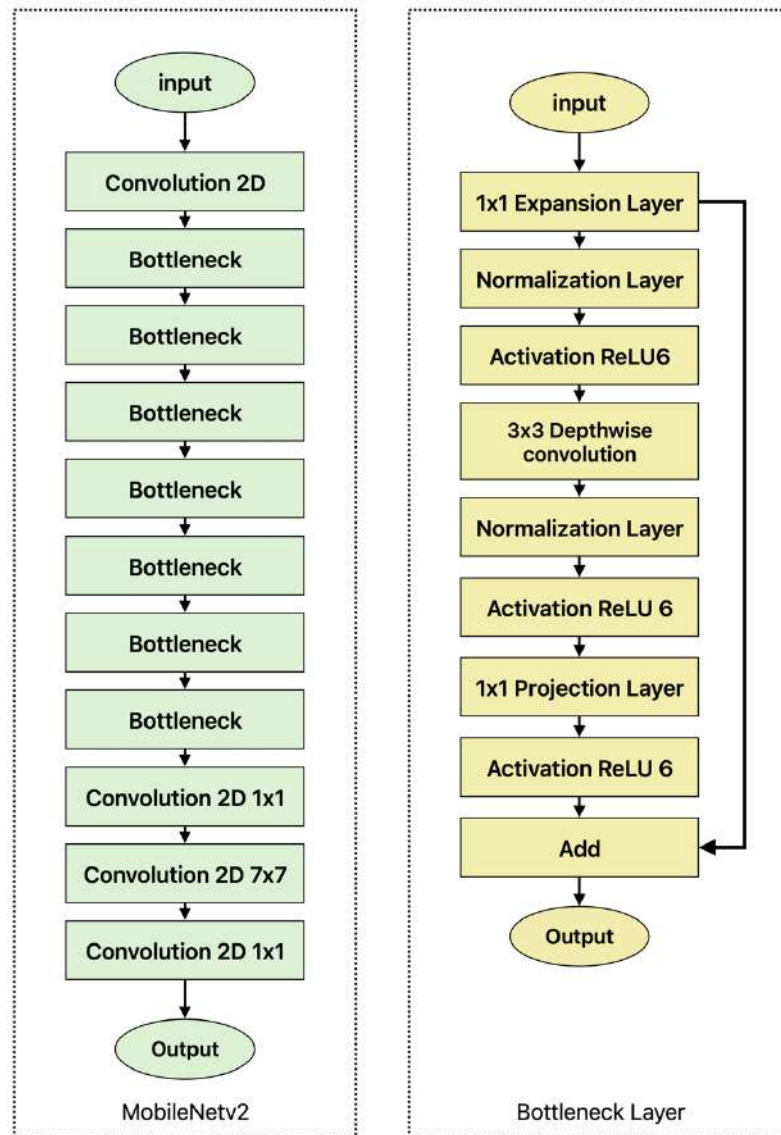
input

Convolution 2D

Bottleneck

Bottleneck

Bottleneck

Bottleneck

Bottleneck

Bottleneck

Bottleneck

Convolution 2D 1x1

Convolution 2D 7x7

Convolution 2D 1x1

Output

MobileNetv2

input

1x1 Expansion Layer

Normalization Layer

Activation ReLU6

3x3 Depthwise convolution

Normalization Layer

Activation ReLU 6

1x1 Projection Layer

Activation ReLU 6

Add

Output

Bottleneck Layer